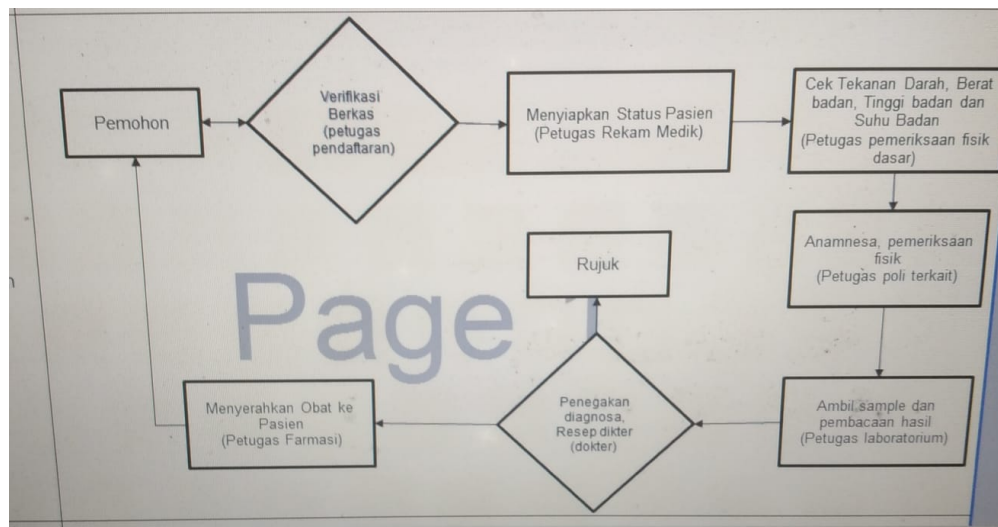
Pemohon

Verifikasi Berkas (petugas pendaftaran)

Menyiapkan Status Pasien (Petugas Rekam Medik)

Cek Tekanan Darah, Berat badan, Tinggi badan dan Suhu Badan (Petugas pemeriksaan fisik dasar)

Anamnesa, pemeriksaan fisik (Petugas poli terkait)

Rujuk

Page 1

Ambil sample dan pembacaan hasil (Petugas laboratorium)

Penegakan diagnosa, Resep dikter (dokter)

Menyerahkan Obat ke Pasien (Petugas Farmasi)